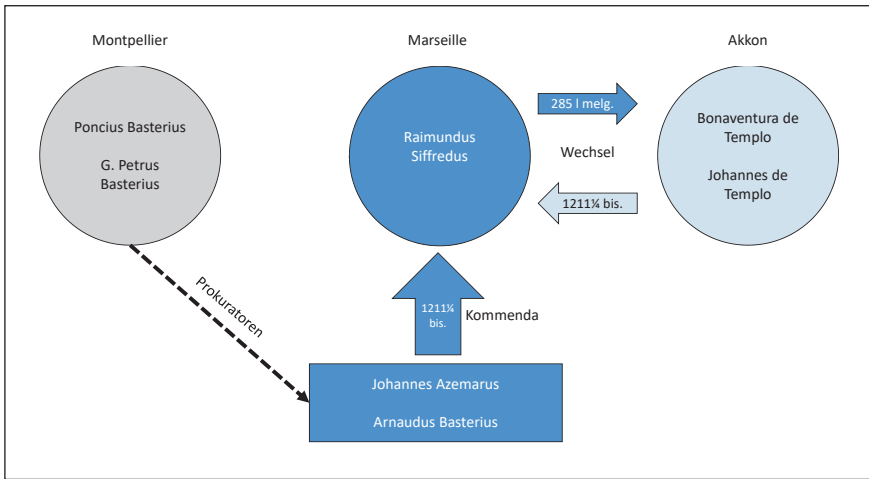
Montpellier

Poncius Basterius

G. Petrus Basterius

Marseille

Raimundus Siffredus

Akkon

Bonaventura de Templo

Johannes de Templo

285 l melg.

Wechsel

1211¼ bis.

Prokuratoren

1211¼ bis.

Kommenda

Johannes Azemarus

Arnaudus Basterius